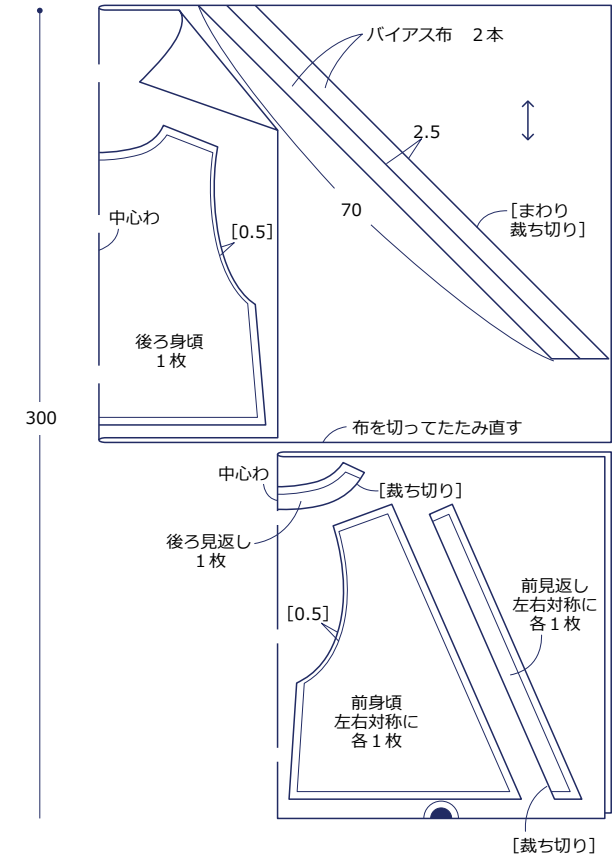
バイアス布　2本

2.5

70

[まわり
裁ち切り]

中心わ

[0.5]

後ろ身頃
1枚

300

布を切ってたたみ直す

中心わ

[裁ち切り]

後ろ見返し
1枚

[0.5]

前見返し
左右対称に
各1枚

前身頃
左右対称に
各1枚

[裁ち切り]